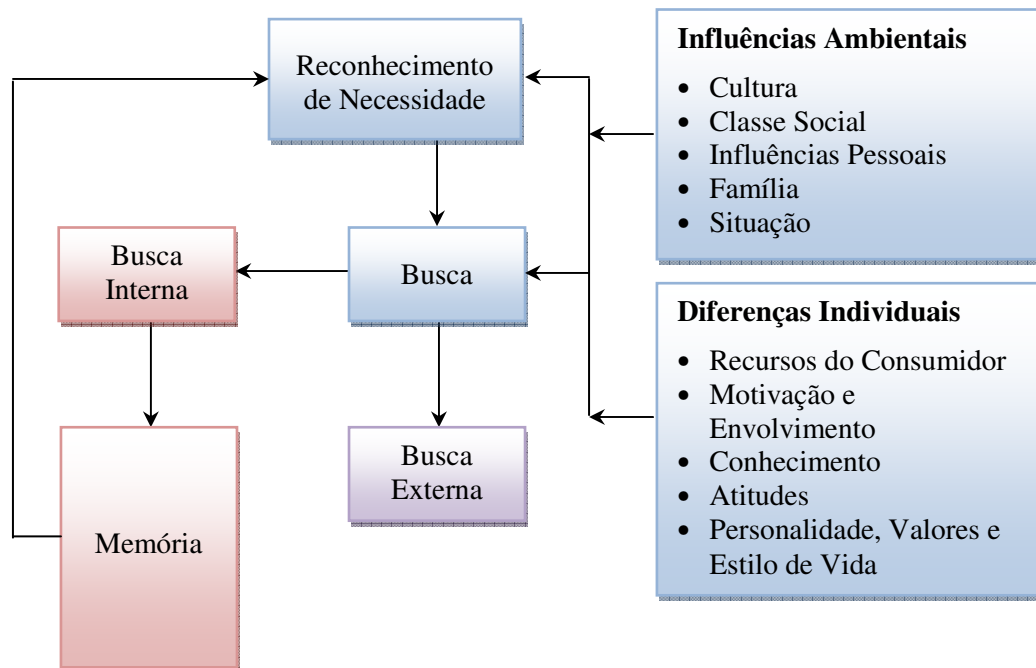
Reconhecimento de Necessidade

Influências Ambientais
- Cultura
- Classe Social
- Influências Pessoais
- Família
- Situação

Busca Interna

Busca

Diferenças Individuais
- Recursos do Consumidor
- Motivação e Envolvimento
- Conhecimento
- Atitudes
- Personalidade, Valores e Estilo de Vida

Memória

Busca Externa